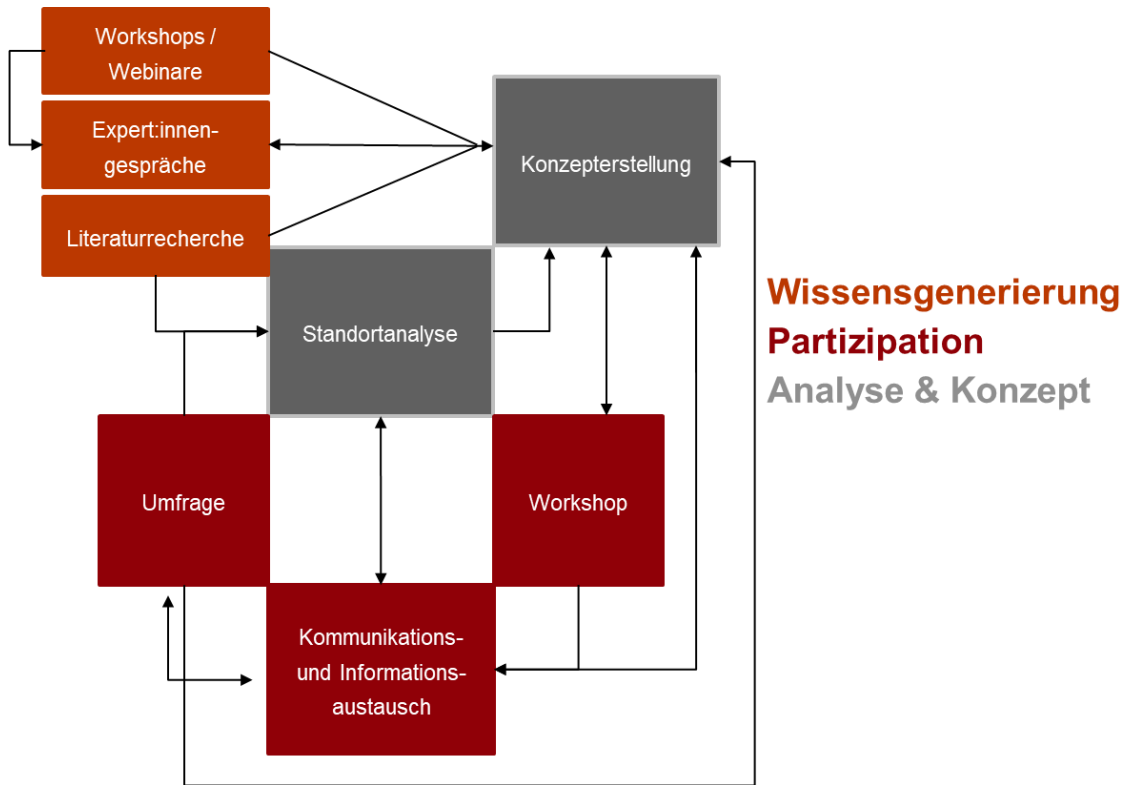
Workshops / Webinare

Expert:innengespräche

Literaturrecherche

Konzepterstellung

Standortanalyse

Wissensgenerierung
Partizipation
Analyse & Konzept

Umfrage

Workshop

Kommunikations- und Informationsaustausch